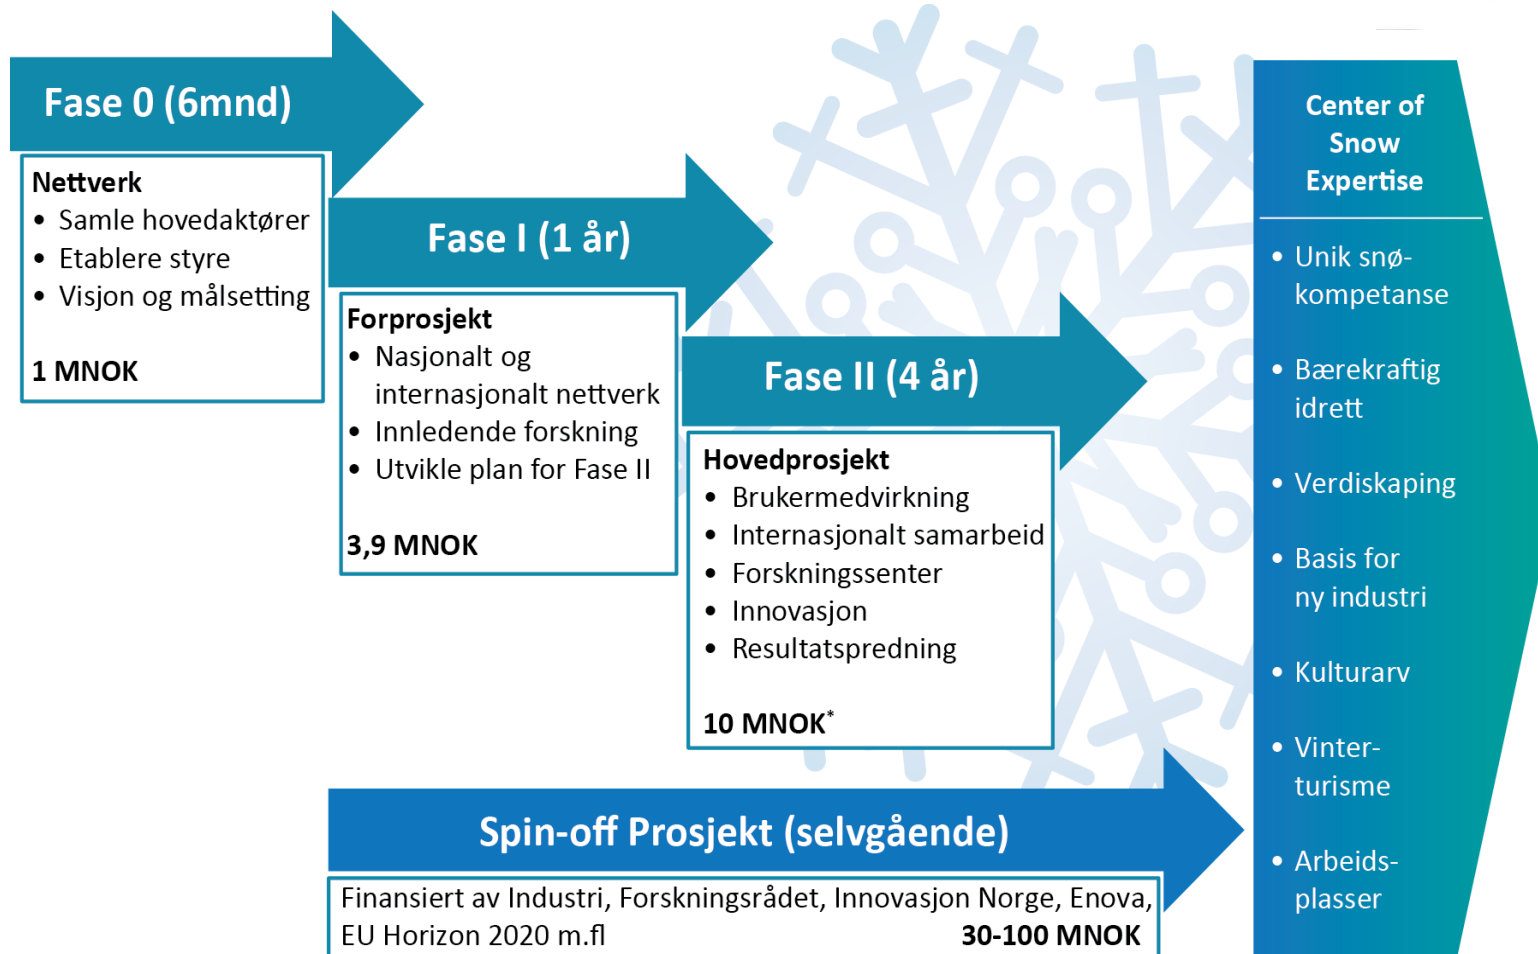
Fase 0 (6mnd)

Nettverk
- Samle hovedaktører
- Etablere styre
- Visjon og målsetting

1 MNOK

Fase I (1 år)

Forprosjekt
- Nasjonalt og internasjonalt nettverk
- Innledende forskning
- Utvikle plan for Fase II

3,9 MNOK

Fase II (4 år)

Hovedprosjekt
- Brukermedvirkning
- Internasjonalt samarbeid
- Forskningssenter
- Innovasjon
- Resultatspredning

10 MNOK*

Spin-off Prosjekt (selvgående)

Finansiert av Industri, Forskningsrådet, Innovasjon Norge, Enova, EU Horizon 2020 m.fl 30-100 MNOK

Center of Snow Expertise

- Unik snø-kompetanse
- Bærekraftig idrett
- Verdiskaping
- Basis for ny industri
- Kulturarv
- Vinter-turisme
- Arbeids-plasser